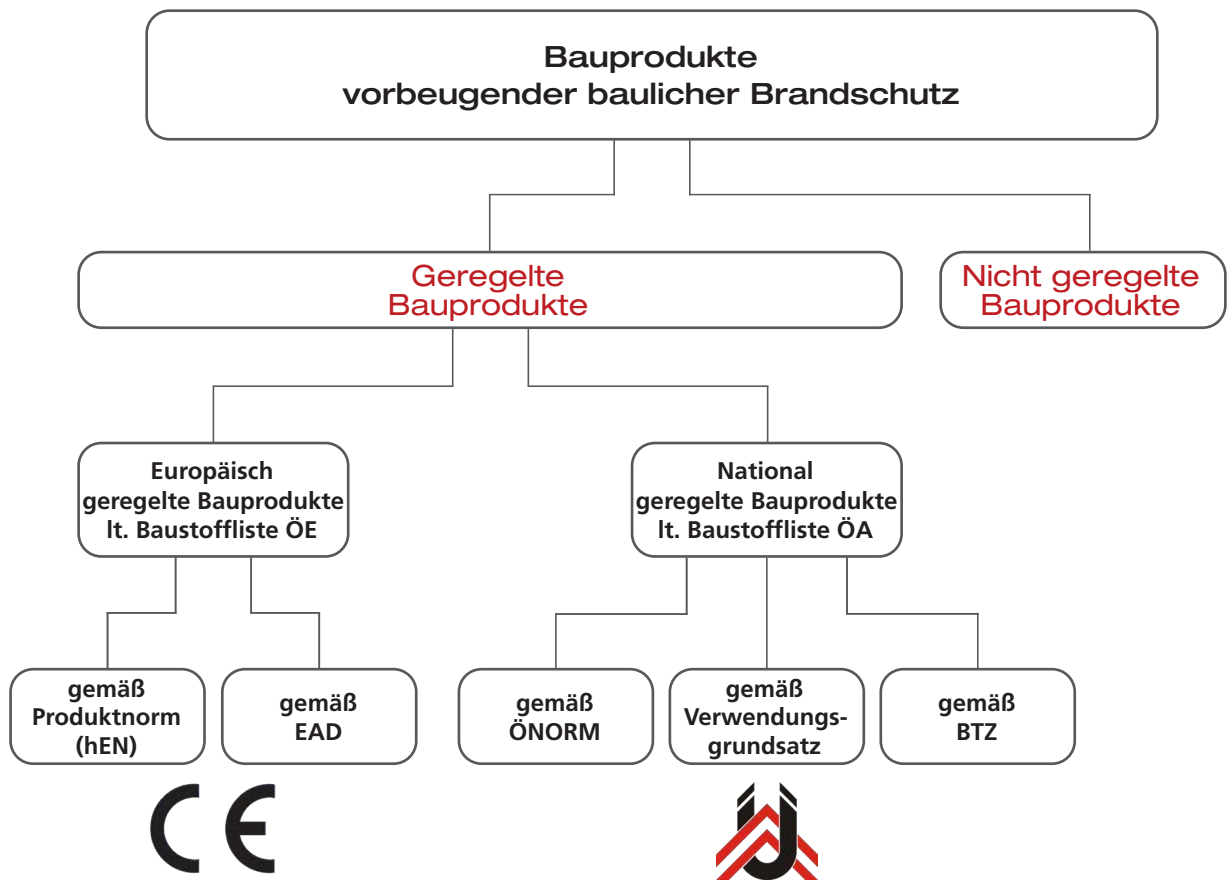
Bauprodukte
vorbeugender baulicher Brandschutz

Geregelte Bauprodukte

Nicht geregelte Bauprodukte

Europäisch geregelte Bauprodukte lt. Baustoffliste ÖE

National geregelte Bauprodukte lt. Baustoffliste ÖA

gemäß Produktnorm (hEN)

gemäß EAD

gemäß ÖNORM

gemäß Verwendungsgrundsatz

gemäß BTZ

CE